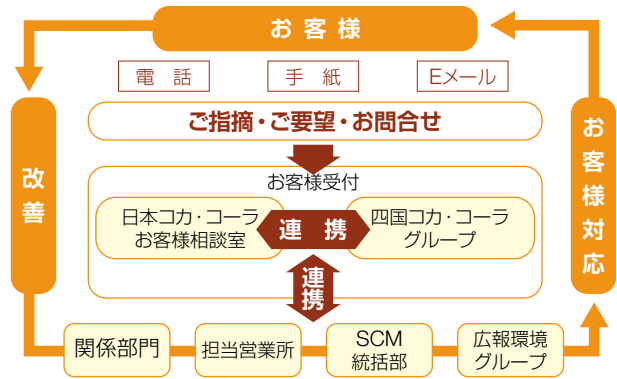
お客様

電話

手紙

Eメール

ご指摘・ご要望・お問合せ

お客様受付

日本コカ・コーラ
お客様相談室

連携

四国コカ・コーラ
グループ

連携

改善

お客様対応

関係部門

担当営業所

SCM
統括部

広報環境
グループ